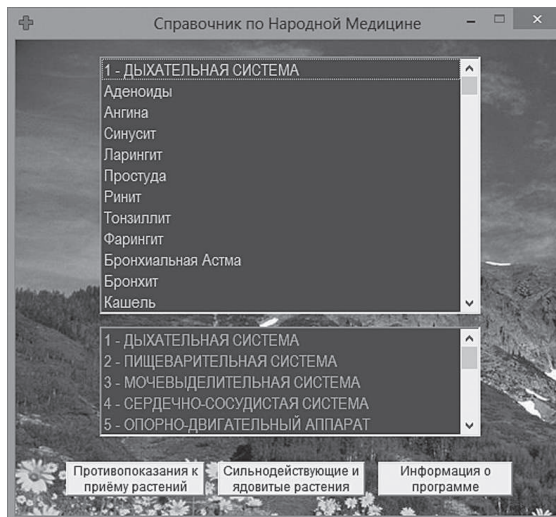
Справочник по Народной Медицине

1 - ДЫХАТЕЛЬНАЯ СИСТЕМА
Аденоиды
Ангина
Синусит
Ларингит
Простуда
Ринит
Тонзиллит
Фарингит
Бронхиальная Астма
Бронхит
Кашель

1 - ДЫХАТЕЛЬНАЯ СИСТЕМА
2 - ПИЩЕВАРИТЕЛЬНАЯ СИСТЕМА
3 - МОЧЕВЫДЕЛИТЕЛЬНАЯ СИСТЕМА
4 - СЕРДЕЧНО-СОСУДИСТАЯ СИСТЕМА
5 - ОПОРНО-ДВИГАТЕЛЬНЫЙ АППАРАТ

Противопоказания к приёму растений

Сильнодействующие и ядовитые растения

Информация о программе